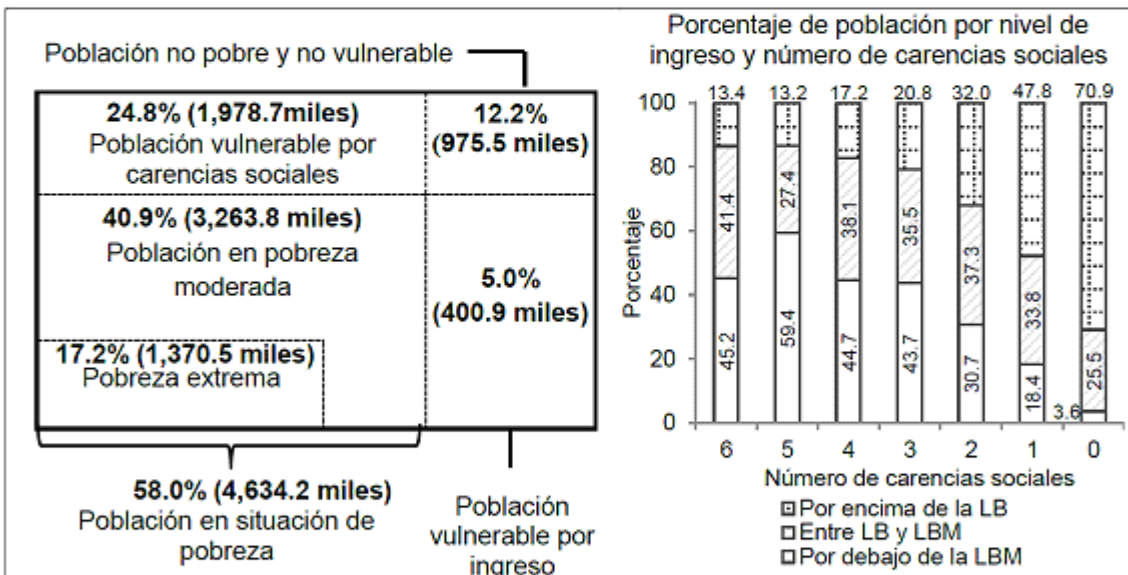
Población no pobre y no vulnerable

24.8% (1,978.7miles) Población vulnerable por carencias sociales

12.2% (975.5 miles)

40.9% (3,263.8 miles) Población en pobreza moderada

5.0% (400.9 miles)

17.2% (1,370.5 miles) Pobreza extrema

58.0% (4,634.2 miles) Población en situación de pobreza

Población vulnerable por ingreso

Porcentaje de población por nivel de ingreso y número de carencias sociales

| Número de carencias sociales | 6 | 5 | 4 | 3 | 2 | 1 | 0 |
|---|---|---|---|---|---|---|---|
| Por encima de la LB | 13.4 | 13.2 | 17.2 | 20.8 | 32.0 | 47.8 | 70.9 |
| Entre LB y LBM | 41.4 | 27.4 | 38.1 | 35.5 | 37.3 | 33.8 | 25.5 |
| Por debajo de la LBM | 45.2 | 59.4 | 44.7 | 43.7 | 30.7 | 18.4 | 3.6 |

Porcentaje

100
80
60
40
20
0

Número de carencias sociales

Por encima de la LB
Entre LB y LBM
Por debajo de la LBM